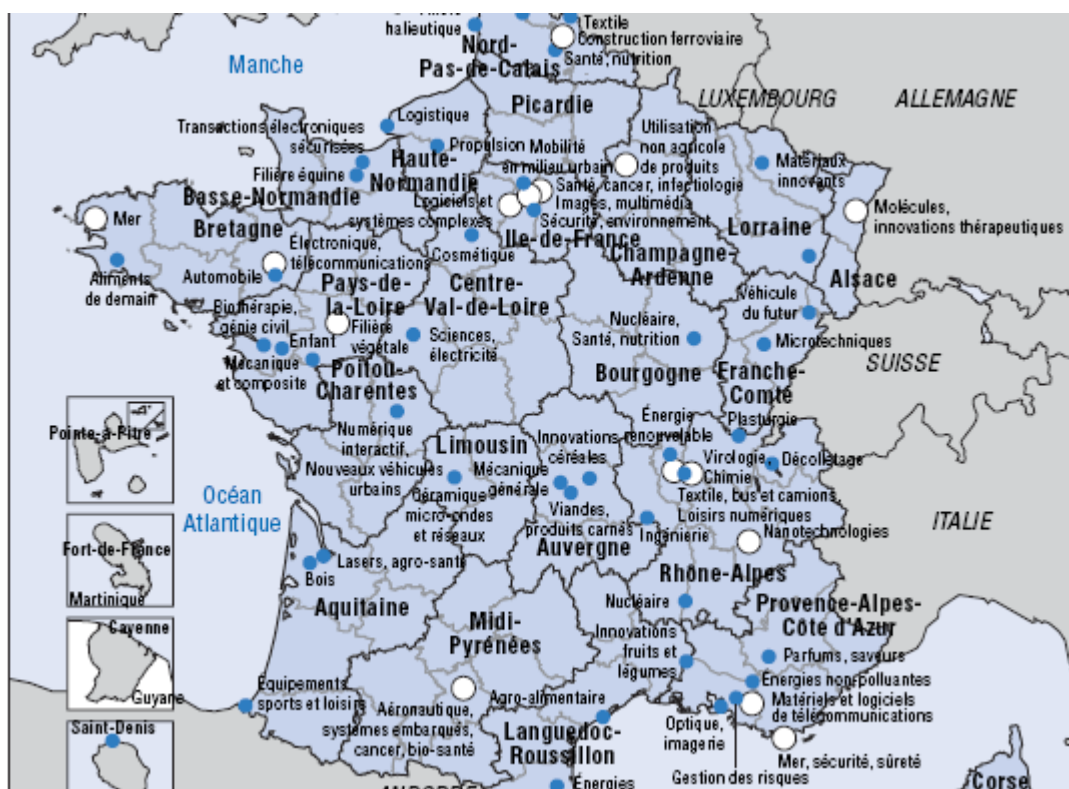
halieutique
Textile
Construction ferroviaire
Santé, nutrition
Nord-Pas-de-Calais
Manche
Picardie
LUXEMBOURG
ALLEMAGNE
Transactions électroniques sécurisées
Logistique
Propulsion
Mobilité en milieu urbain
Utilisation non agricole de produits
Matériaux innovants
Filière équine
Haute-Normandie
Santé, cancer, infectiologie
Basse-Normandie
Logiciels et systèmes complexes
Images, multimédia
Sécurité, environnement
Mer
Bretagne
Lorraine
Molécules, innovations thérapeutiques
Électronique, télécommunications
Cosmétique
Ile-de-France
Champagne-Ardenne
Aliments de demain
Automobile
Pays-de-la-Loire
Centre-Val-de-Loire
Alsace
Biothérapie, génie civil
Véhicule du futur
Filière végétale
Sciences, électricité
Nucléaire, Santé, nutrition
Enfant
Microtechniques
Mécanique et composite
Poitou-Charentes
SUISSE
Bourgogne
Franche-Comté
Plasturgie
Numérique interactif
Énergie renouvelable
Pointe-à-Pitre
Limousin
Innovations céréales
Nouveaux véhicules urbains
Mécanique générale
Virologie
Décolletage
Chimie
Océan Atlantique
Céramique micro-ondes et réseaux
Viandes, produits carnés
Textile, bus et camions, Loisirs numériques
Fort-de-France
Ingénierie
Nanotechnologies
ITALIE
Auvergne
Martinique
Lasers, agro-santé
Bois
Rhône-Alpes
Aquitaine
Nucléaire
Provence-Alpes-Côte d'Azur
Cayenne
Midi-Pyrénées
Innovations fruits et légumes
Parfums, saveurs
Guyane
Équipements sports et loisirs
Énergies non-polluantes
Agro-alimentaire
Matériels et logiciels de télécommunications
Aéronautique, systèmes embarqués, cancer, bio-santé
Saint-Denis
Languedoc-Roussillon
Optique, imagerie
Mer, sécurité, sûreté
Gestion des risques
Énergies
Corse